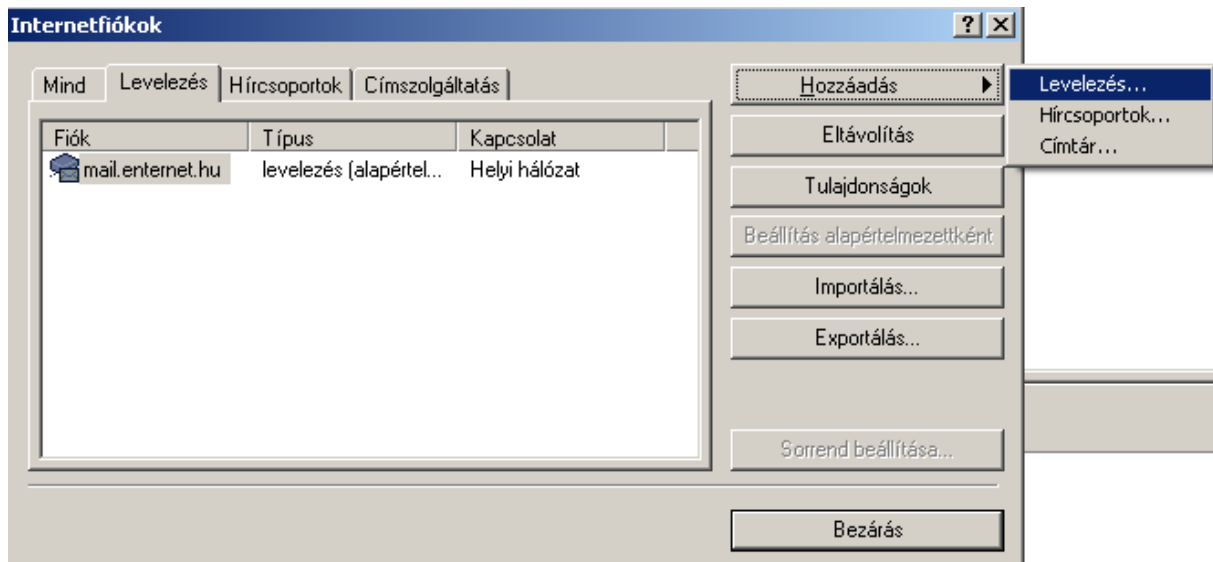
Internetfiókok

?

Mind | Levelezés | Hírcsoportok | Címszolgáltatás

| Fiók | Típus | Kapcsolat |
|---|---|---|
| mail.enternet.hu | levelezés (alapértel... | Helyi hálózat |

Hozzáadás

Levelezés...
Hírcsoportok...
Címtár...

Eltávolítás

Tulajdonságok

Beállítás alapértelmezettként

Importálás...

Exportálás...

Sorrend beállítása...

Bezárás